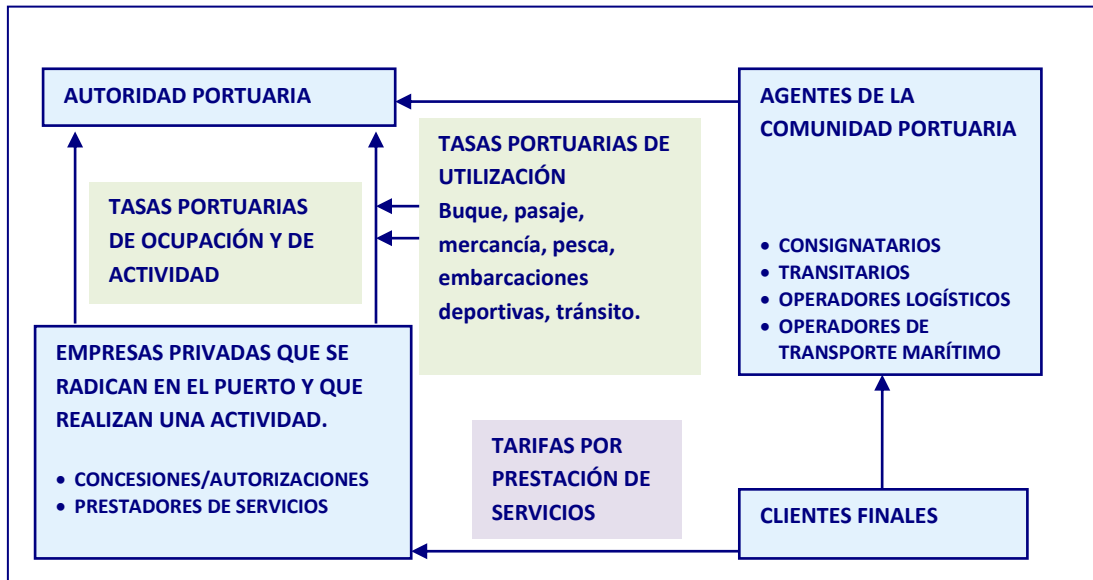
AUTORIDAD PORTUARIA

AGENTES DE LA COMUNIDAD PORTUARIA

- CONSIGNATARIOS
- TRANSITARIOS
- OPERADORES LOGÍSTICOS
- OPERADORES DE TRANSPORTE MARÍTIMO

TASAS PORTUARIAS DE UTILIZACIÓN
Buque, pasaje, mercancía, pesca, embarcaciones deportivas, tránsito.

TASAS PORTUARIAS DE OCUPACIÓN Y DE ACTIVIDAD

EMPRESAS PRIVADAS QUE SE RADICAN EN EL PUERTO Y QUE REALIZAN UNA ACTIVIDAD.

- CONCESIONES/AUTORIZACIONES
- PRESTADORES DE SERVICIOS

TARIFAS POR PRESTACIÓN DE SERVICIOS

CLIENTES FINALES